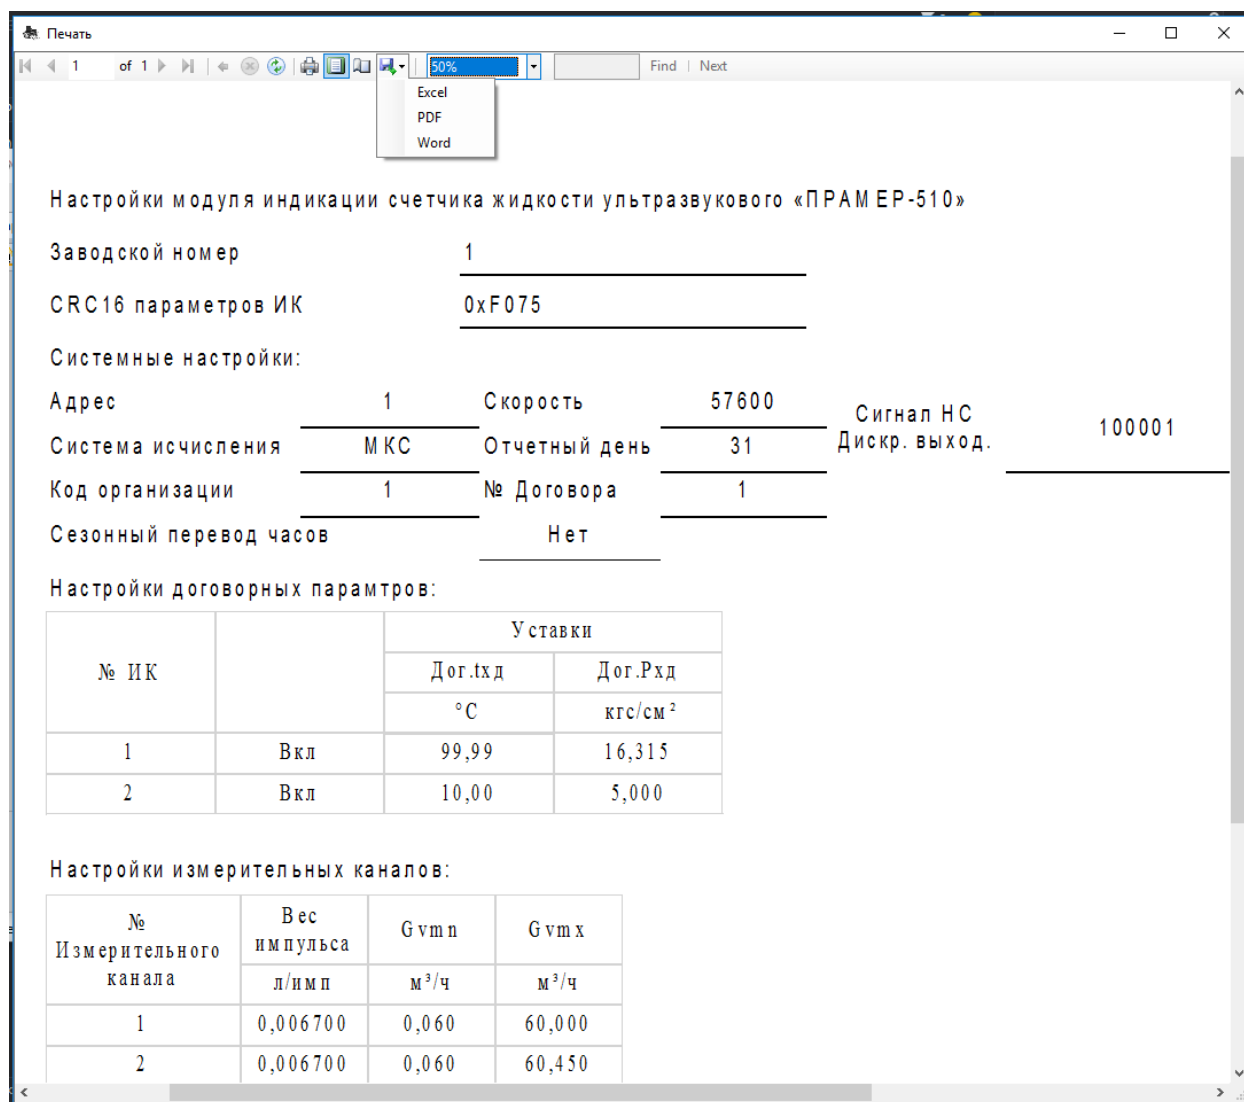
Печать

1 of 1 50% Find | Next

Excel
PDF
Word

Настройки модуля индикации счетчика жидкости ультразвукового «ПРАМЕР-510»

Заводской номер 1

CRC16 параметров ИК 0xF075

Системные настройки:

| Адрес | 1 | Скорость | 57600 | Сигнал НС Дискр. выход. | 100001 |
|---|---|---|---|---|---|
| Система исчисления | МКС | Отчетный день | 31 | | |
| Код организации | 1 | № Договора | 1 | | |
| Сезонный перевод часов | | Нет | | | |

Настройки договорных парамтров:

| № ИК | | Уставки | |
|---|---|---|---|
| | | Дог.txд | Дог.Pxд |
| | | °C | кгс/см$^2$ |
| 1 | Вкл | 99,99 | 16,315 |
| 2 | Вкл | 10,00 | 5,000 |

Настройки измерительных каналов:

| № Измерительного канала | Вес импульса | Gvmn | Gvmx |
|---|---|---|---|
| | л/имп | м$^3$/ч | м$^3$/ч |
| 1 | 0,006700 | 0,060 | 60,000 |
| 2 | 0,006700 | 0,060 | 60,450 |